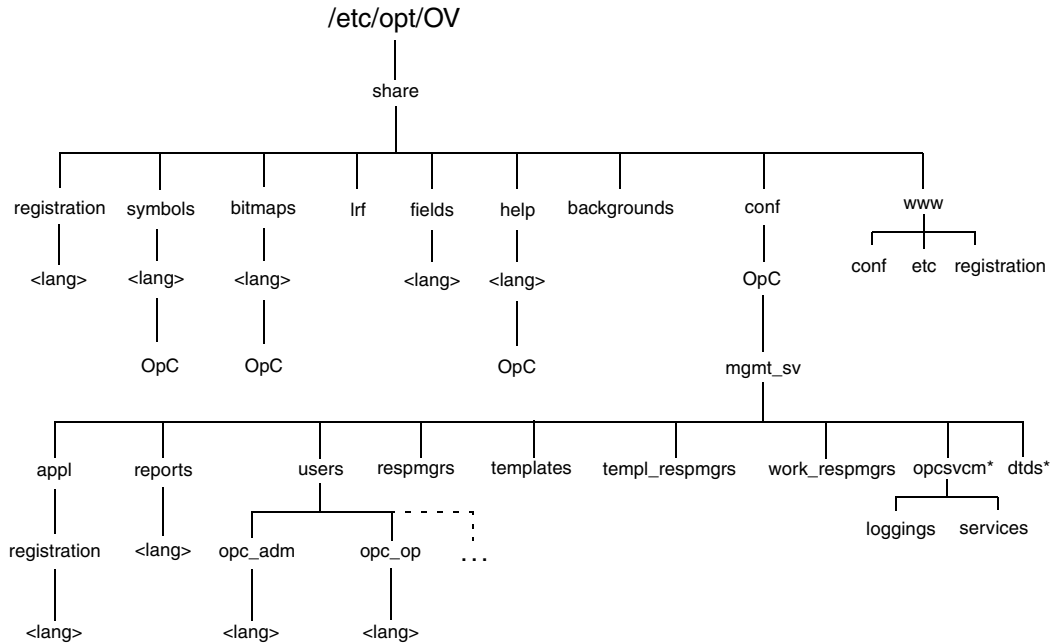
/etc/opt/OV

share

registration
<lang>

symbols
<lang>
OpC

bitmaps
<lang>
OpC

lrf

fields
<lang>

help
<lang>
OpC

backgrounds

conf
OpC
mgmt_sv

www
conf
etc
registration

appl
registration
<lang>

reports
<lang>

users
opc_adm
<lang>
opc_op
<lang>
. . .

respmgrs

templates

templ_respmgrs

work_respmgrs

opcsvcm*
loggings
services

dtds*